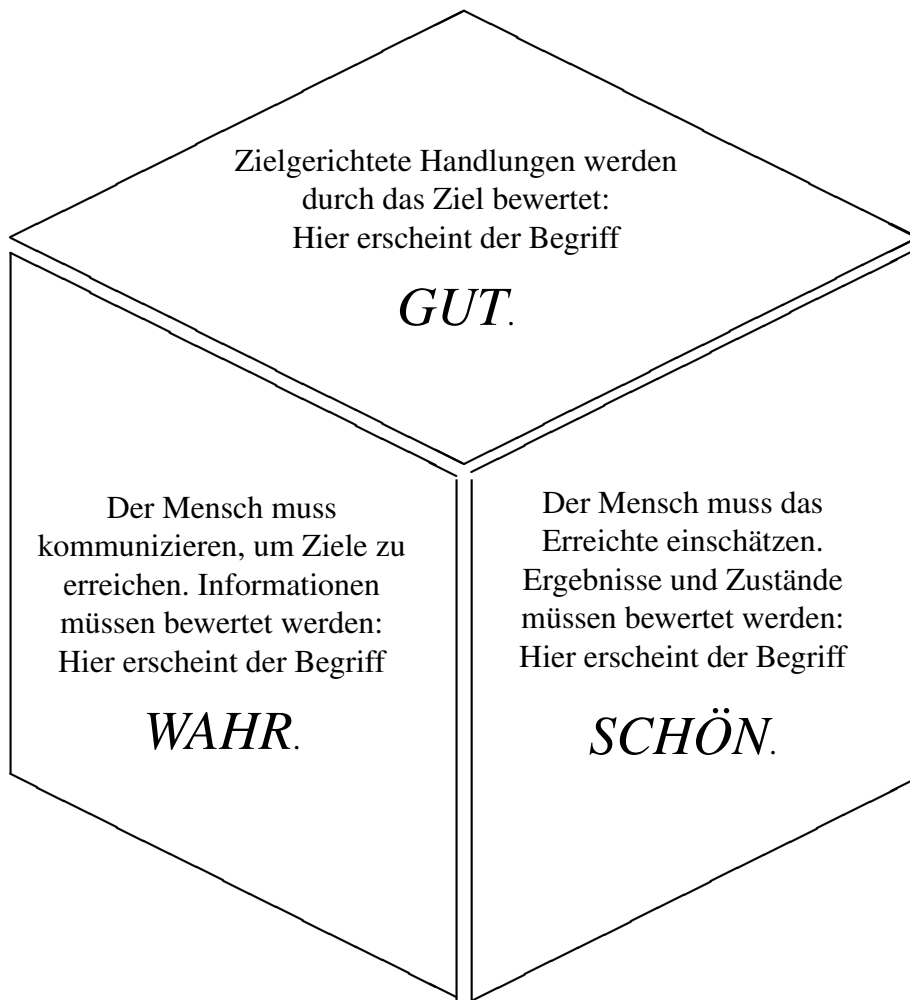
Zielgerichtete Handlungen werden durch das Ziel bewertet: Hier erscheint der Begriff

GUT.

Der Mensch muss kommunizieren, um Ziele zu erreichen. Informationen müssen bewertet werden: Hier erscheint der Begriff

WAHR.

Der Mensch muss das Erreichte einschätzen. Ergebnisse und Zustände müssen bewertet werden: Hier erscheint der Begriff

SCHÖN.